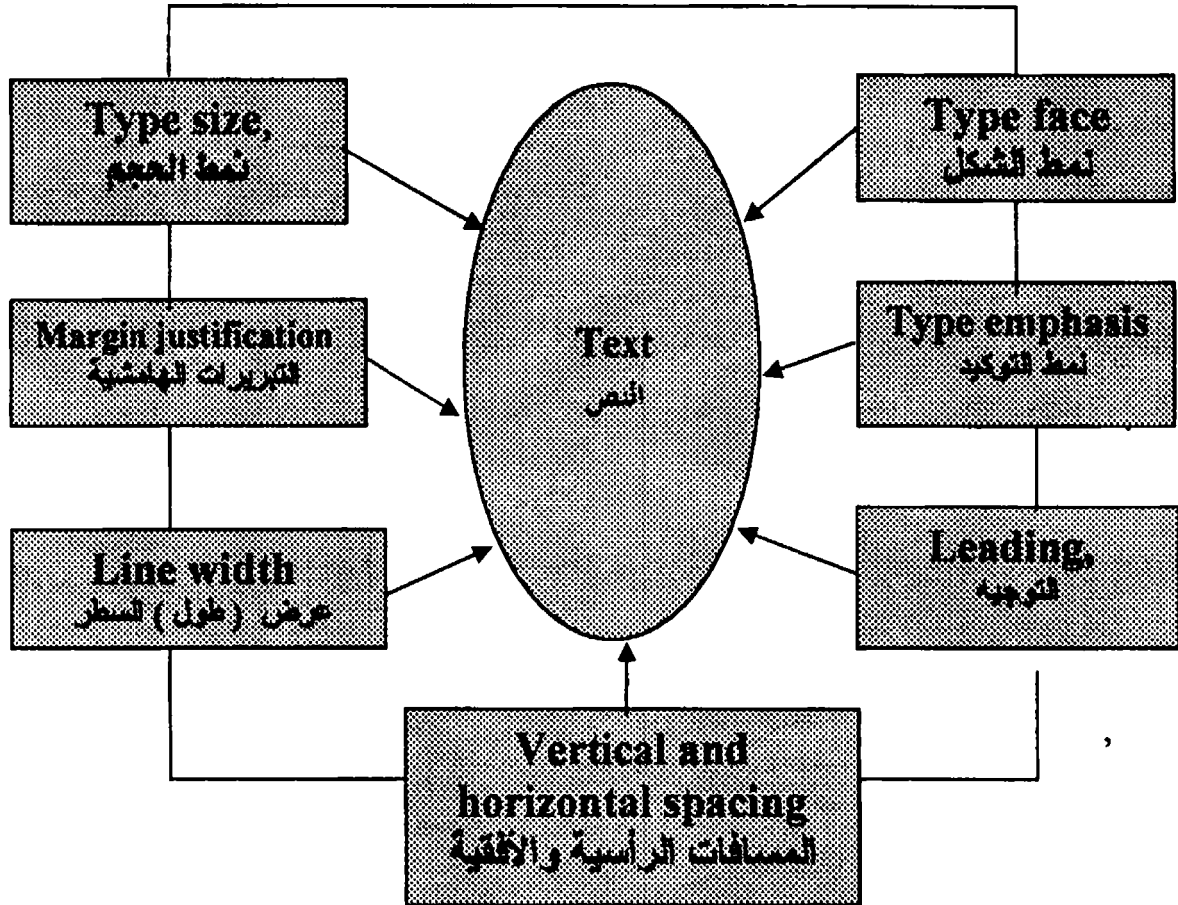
Type size,
نمط الحجم

Type face
نمط الشكل

Margin justification
التبريرات الهامشية

Text
النص

Type emphasis
نمط التوكيد

Line width
عرض (طول) السطر

Leading,
التوجيه

Vertical and horizontal spacing
المسافات الرأسية والأفقية

,